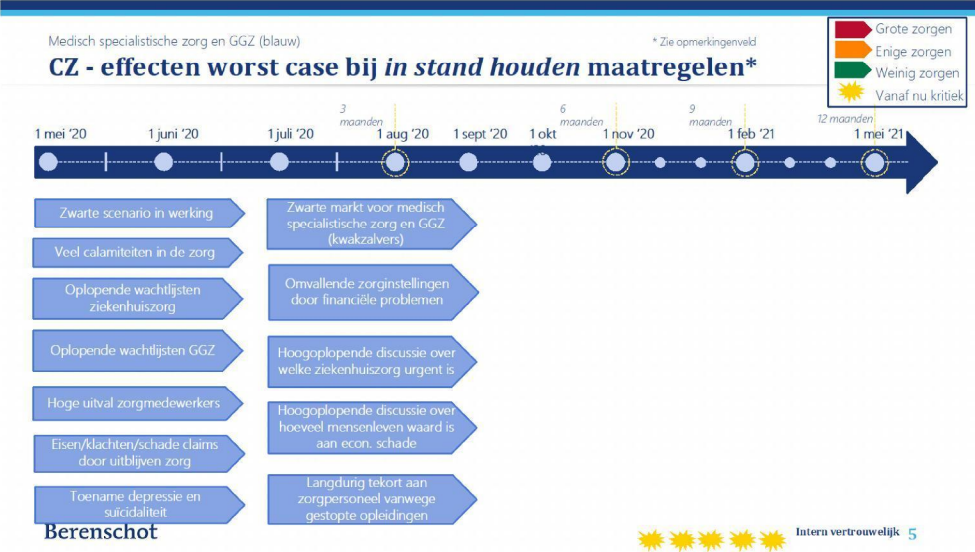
Medisch specialistische zorg en GGZ (blauw)

* Zie opmerkingenveld

CZ - effecten worst case bij *in stand houden* maatregelen*

Grote zorgen
Enige zorgen
Weinig zorgen
Vanaf nu kritiek

3 maanden
6 maanden
9 maanden
12 maanden

1 mei '20
1 juni '20
1 juli '20
1 aug '20
1 sept '20
1 okt
1 nov '20
1 feb '21
1 mei '21

Zwarte scenario in werking

Veel calamiteiten in de zorg

Oplopende wachtlijsten ziekenhuiszorg

Oplopende wachtlijsten GGZ

Hoge uitval zorgmedewerkers

Eisen/klachten/schade claims door uitblijven zorg

Toename depressie en suïcidaliteit

Zwarte markt voor medisch specialistische zorg en GGZ (kwakzalvers)

Omvallende zorginstellingen door financiële problemen

Hoogoplopende discussie over welke ziekenhuiszorg urgent is

Hoogoplopende discussie over hoeveel mensenleven waard is aan econ. schade

Langdurig tekort aan zorgpersoneel vanwege gestopte opleidingen

Berenschot

Intern vertrouwelijk 5